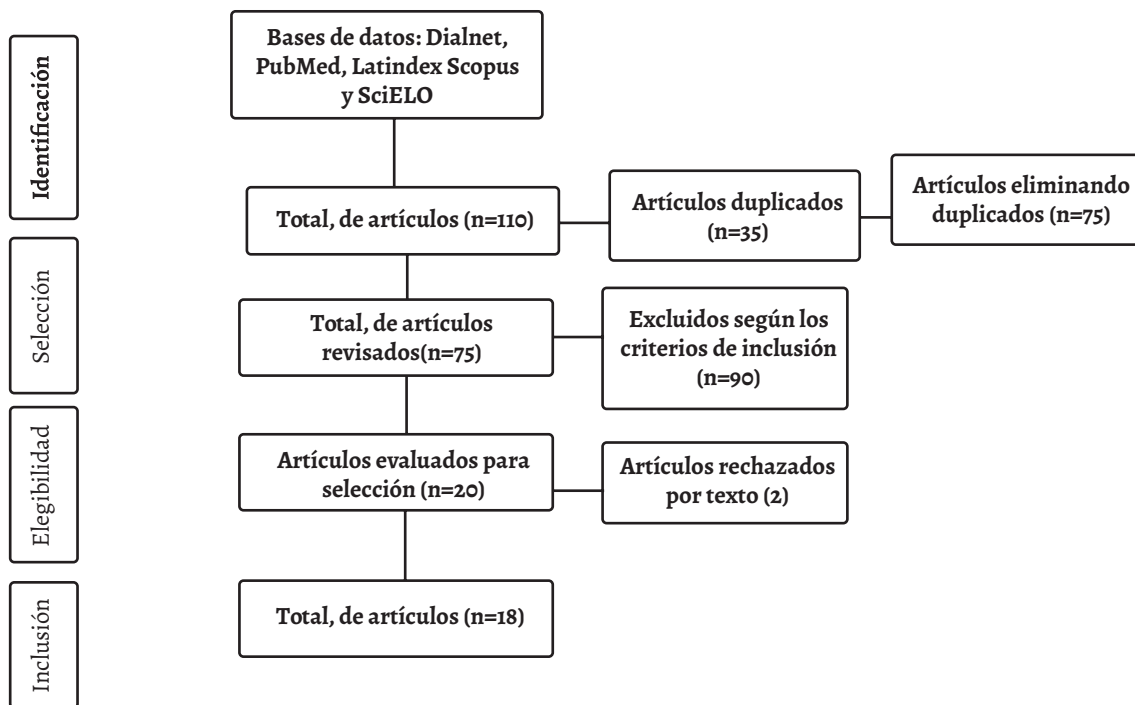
Identificación

Bases de datos: Dialnet, PubMed, Latindex Scopus y SciELO

Total, de artículos (n=110)

Artículos duplicados (n=35)

Artículos eliminando duplicados (n=75)

Selección

Total, de artículos revisados(n=75)

Excluidos según los criterios de inclusión (n=90)

Elegibilidad

Artículos evaluados para selección (n=20)

Artículos rechazados por texto (2)

Inclusión

Total, de artículos (n=18)